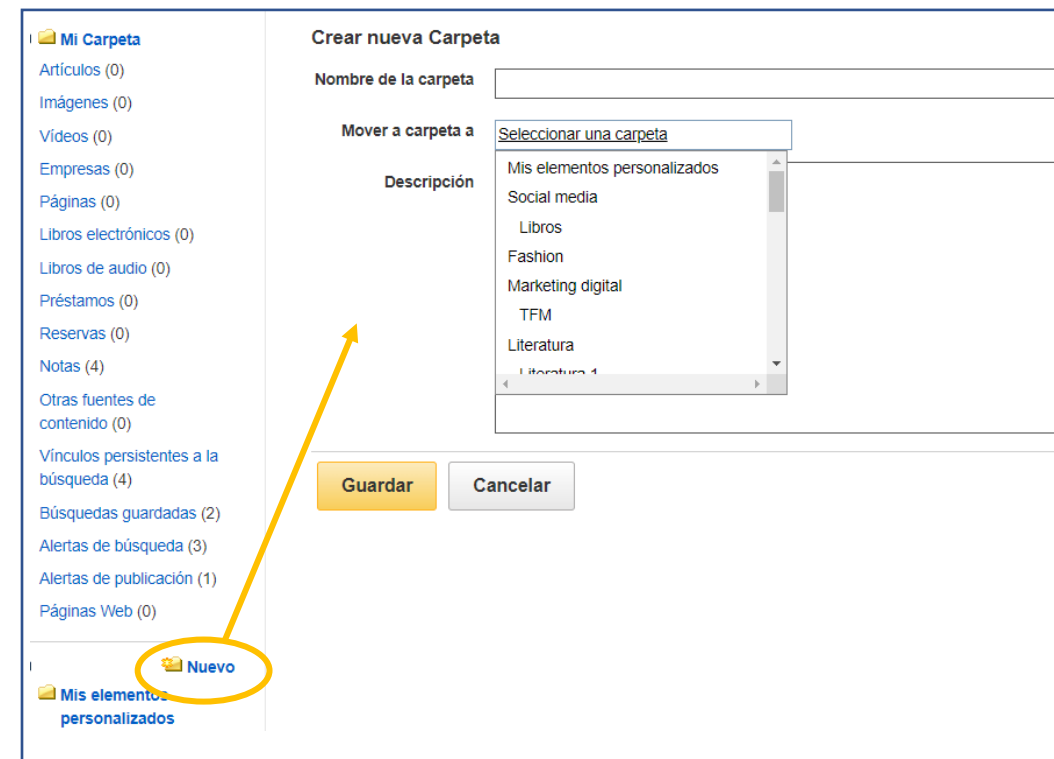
Mi Carpeta
Artículos (0)
Imágenes (0)
Vídeos (0)
Empresas (0)
Páginas (0)
Libros electrónicos (0)
Libros de audio (0)
Préstamos (0)
Reservas (0)
Notas (4)
Otras fuentes de contenido (0)
Vínculos persistentes a la búsqueda (4)
Búsquedas guardadas (2)
Alertas de búsqueda (3)
Alertas de publicación (1)
Páginas Web (0)

Nuevo

Mis elementos personalizados

Crear nueva Carpeta

Nombre de la carpeta

Mover a carpeta a
Seleccionar una carpeta
Mis elementos personalizados
Social media
Libros
Fashion
Marketing digital
TFM
Literatura
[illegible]

Descripción

Guardar
Cancelar